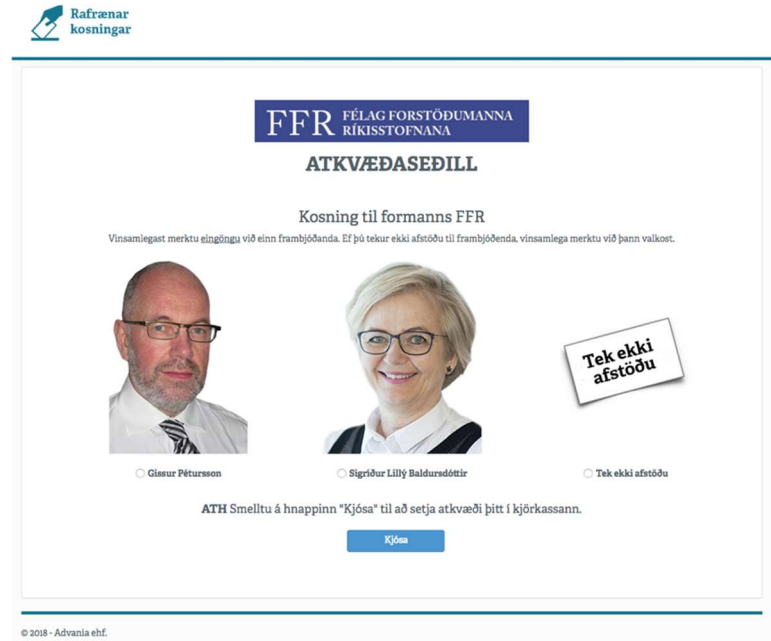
Rafrænar kosningar

FFR FÉLAG FORSTÖÐUMANNA RÍKISSTOFNANA

ATKVÆÐASEÐILL

Kosning til formanns FFR

Vinsamlegast merktu eingöngu við einn frambjóðanda. Ef þú tekur ekki afstöðu til frambjóðenda, vinsamlega merktu við þann valkost.

Tek ekki afstöðu

Gissur Pétursson

Sigríður Lillý Baldursdóttir

Tek ekki afstöðu

ATH Smelltu á hnappinn "Kjósa" til að setja atkvæði þitt í kjörkassann.

Kjósa

© 2018 - Advania ehf.